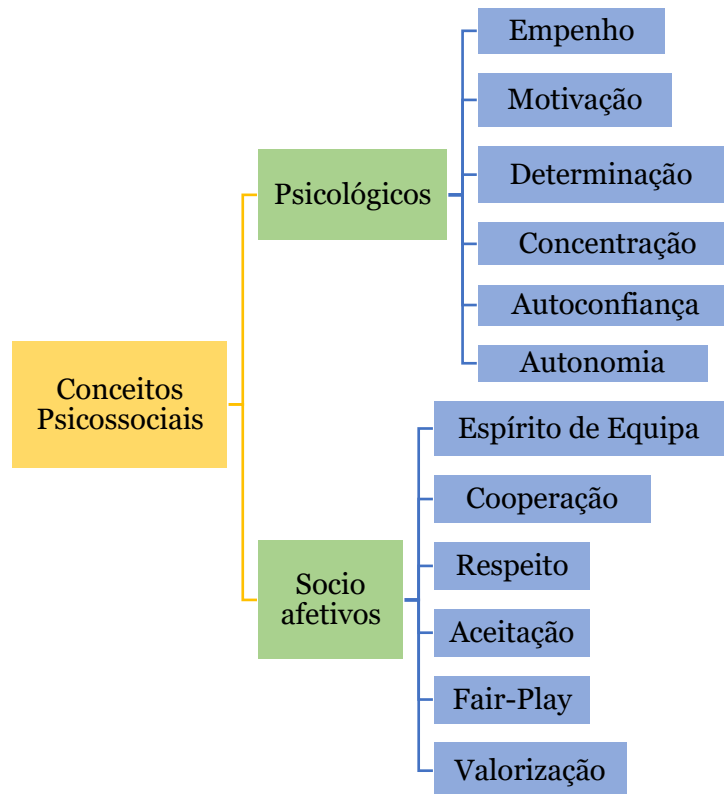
Conceitos Psicossociais

Psicológicos

Empenho

Motivação

Determinação

Concentração

Autoconfiança

Autonomia

Socio afetivos

Espírito de Equipa

Cooperação

Respeito

Aceitação

Fair-Play

Valorização